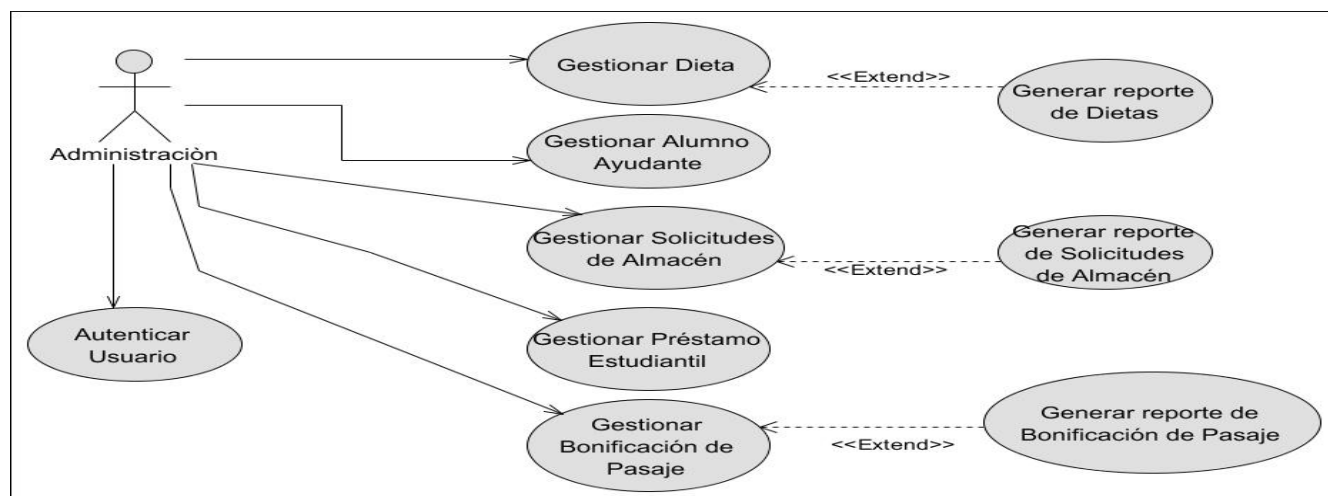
Administraciòn

Gestionar Dieta

<<Extend>>

Generar reporte de Dietas

Gestionar Alumno Ayudante

Gestionar Solicitudes de Almacén

<<Extend>>

Generar reporte de Solicitudes de Almacén

Autenticar Usuario

Gestionar Préstamo Estudiantil

Gestionar Bonificación de Pasaje

<<Extend>>

Generar reporte de Bonificación de Pasaje